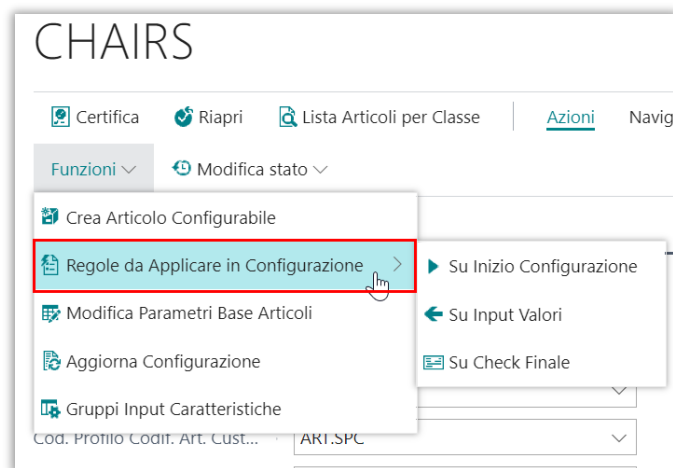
CHAIRS

Certifica
Riapri
Lista Articoli per Classe
Azioni
Navig

Funzioni
Modifica stato

Crea Articolo Configurabile
Regole da Applicare in Configurazione
Modifica Parametri Base Articoli
Aggiorna Configurazione
Gruppi Input Caratteristiche

Su Inizio Configurazione
Su Input Valori
Su Check Finale

Cod. Profilo Codif. Art. Cust...
ART.SPC